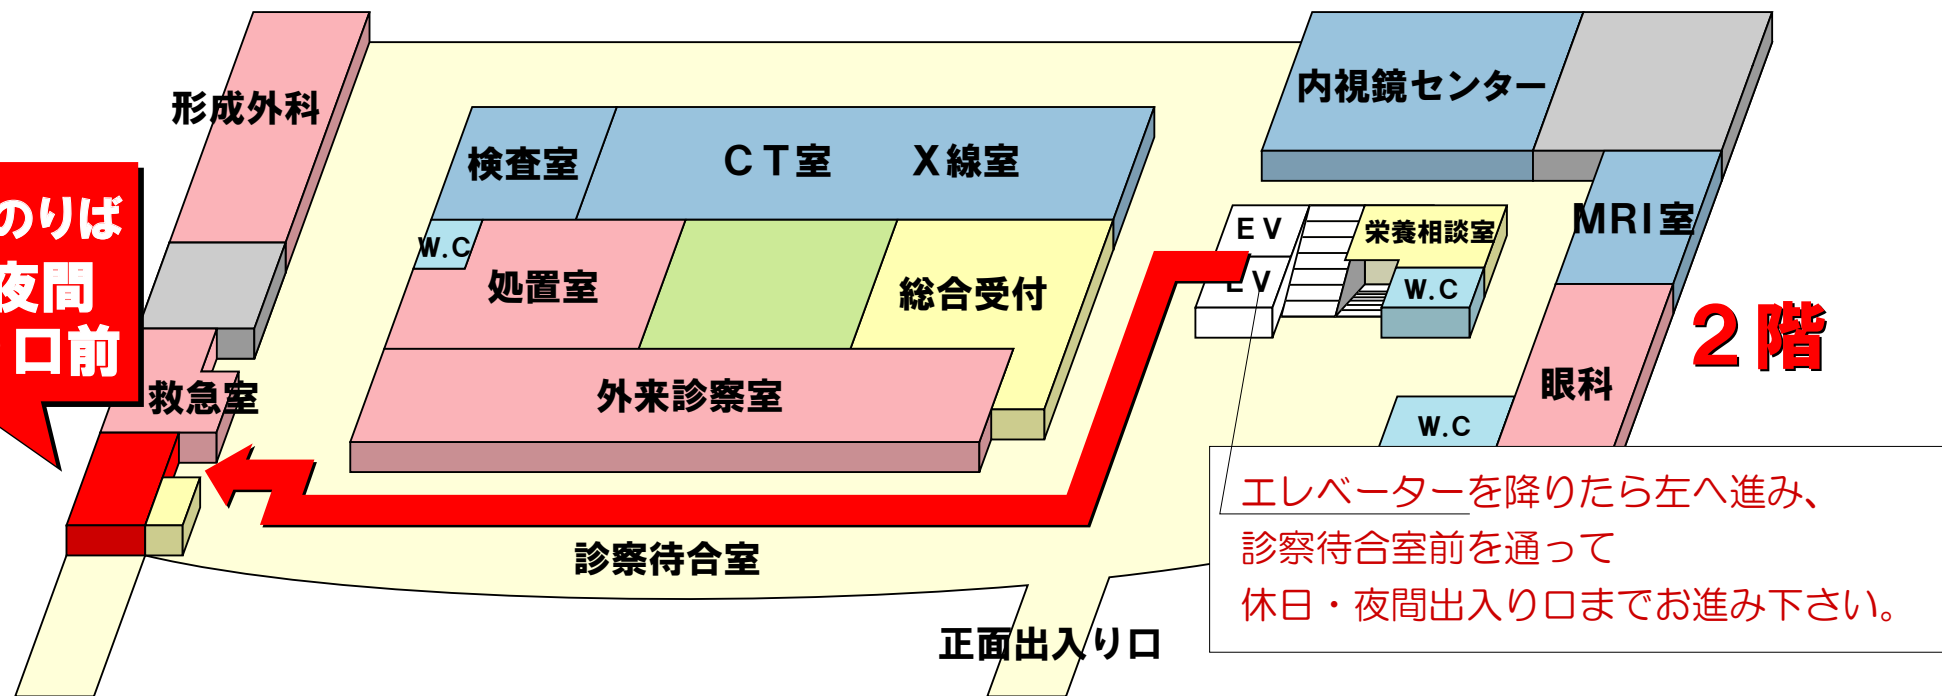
形成外科

のりば
夜間
口前

救急室

検査室

CT室

X線室

W.C

処置室

総合受付

外来診察室

内視鏡センター

EV

EV

栄養相談室

W.C

MRI室

2階

眼科

W.C

診察待合室

正面出入り口

エレベーターを降りたら左へ進み、
診察待合室前を通って
休日・夜間出入り口までお進み下さい。